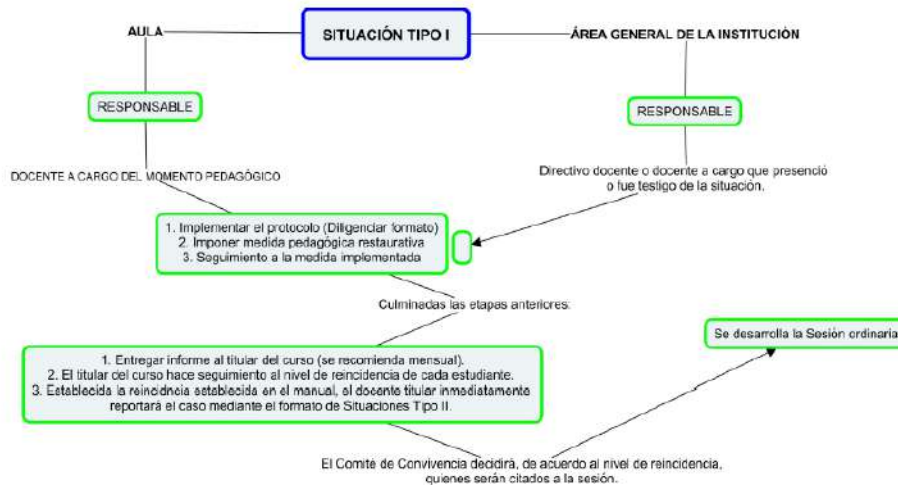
AULA

SITUACIÓN TIPO I

ÁREA GENERAL DE LA INSTITUCIÓN

RESPONSABLE

RESPONSABLE

DOCENTE A CARGO DEL MOMENTO PEDAGÓGICO

Directivo docente o docente a cargo que presenció o fue testigo de la situación.

1. Implementar el protocolo (Diligenciar formato)
2. Imponer medida pedagógica restaurativa
3. Seguimiento a la medida implementada

Culminadas las etapas anteriores:

1. Entregar informe al titular del curso (se recomienda mensual).
2. El titular del curso hace seguimiento al nivel de reincidencia de cada estudiante.
3. Establecida la reincidencia establecida en el manual, el docente titular inmediatamente reportará el caso mediante el formato de Situaciones Tipo II.

Se desarrolla la Sesión ordinaria

El Comité de Convivencia decidirá, de acuerdo al nivel de reincidencia, quienes serán citados a la sesión.